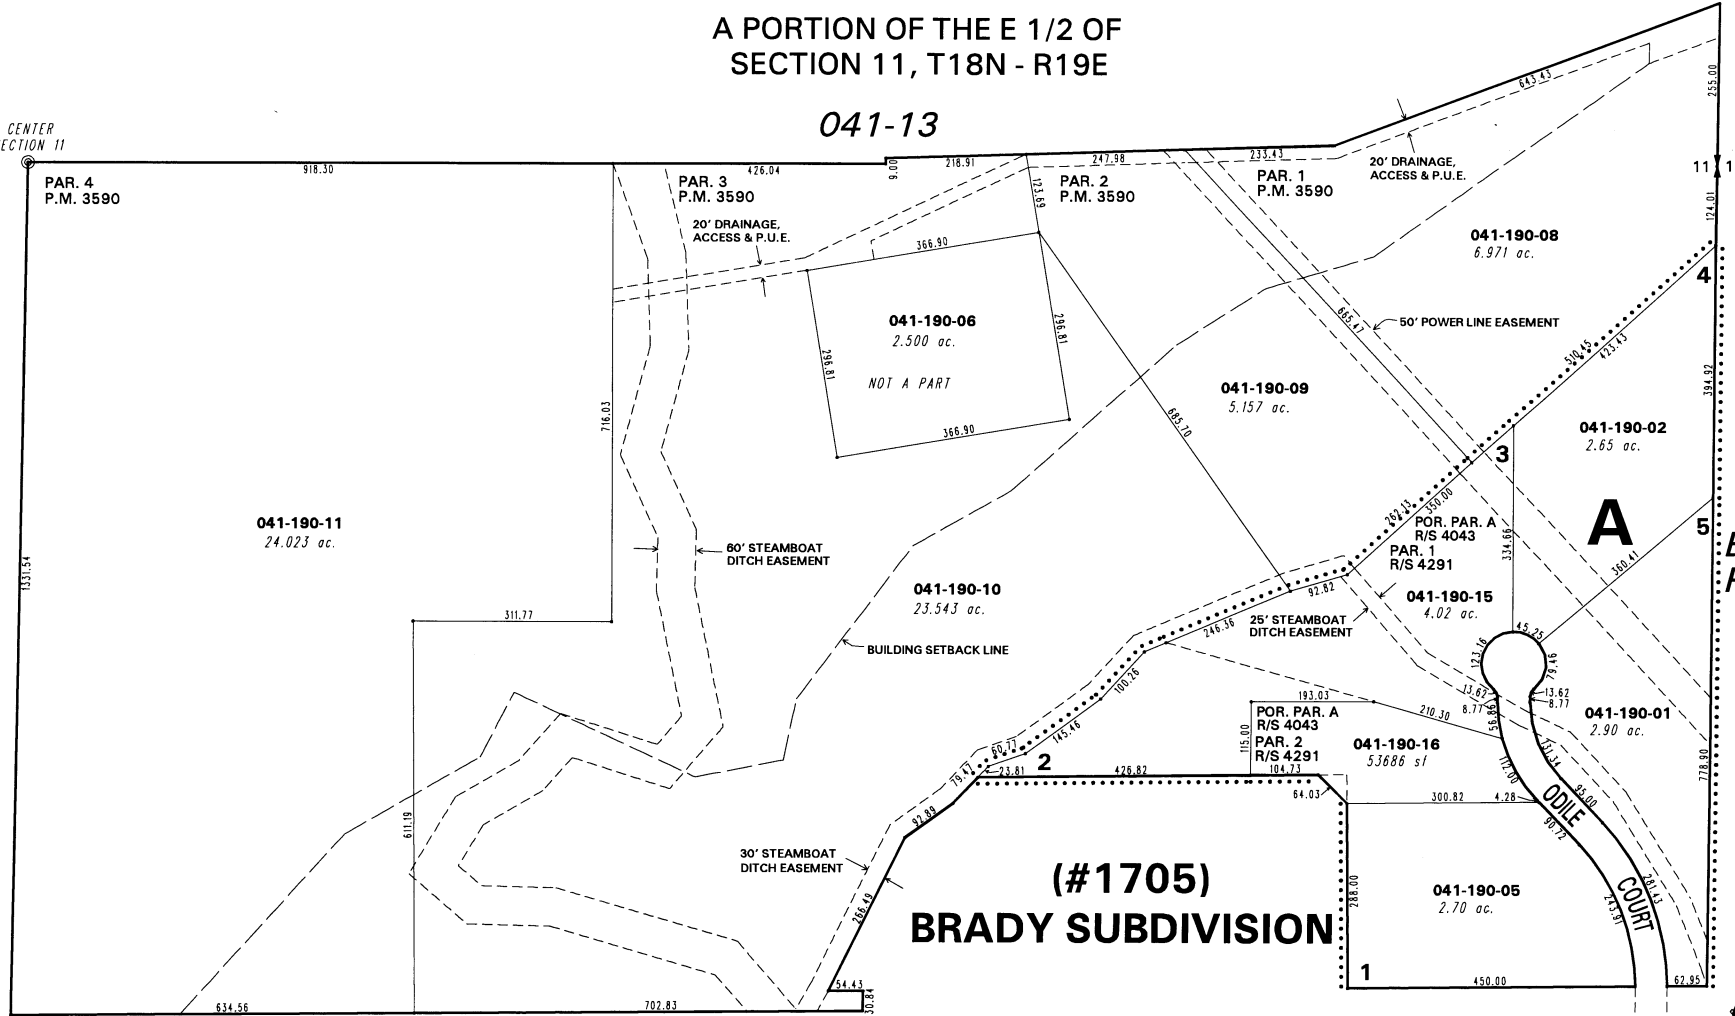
A PORTION OF THE E 1/2 OF
SECTION 11, T18N - R19E

041-13

CENTER
ECTION 11

918.30
426.04
9.00
218.91
247.98
233.43
643.43
255.00

PAR. 4
P.M. 3590

PAR. 3
P.M. 3590

PAR. 2
P.M. 3590

PAR. 1
P.M. 3590

20' DRAINAGE,
ACCESS & P.U.E.

20' DRAINAGE,
ACCESS & P.U.E.

11 1

123.69
124.01

041-190-08
6.971 ac.

366.90

041-190-06
2.500 ac.

296.81
296.81

NOT A PART

366.90

685.47

50' POWER LINE EASEMENT

4

510.45
423.43

394.92

041-190-09
5.157 ac.

685.70

716.03

041-190-02
2.65 ac.

3

282.13
350.00

041-190-11
24.023 ac.

1331.54

60' STEAMBOAT
DITCH EASEMENT

POR. PAR. A
R/S 4043
PAR. 1
R/S 4291

334.66

A

5

360.41

041-190-10
23.543 ac.

92.82

041-190-15
4.02 ac.

311.77

25' STEAMBOAT
DITCH EASEMENT

246.36

45.25

BUILDING SETBACK LINE

123.16
79.46

13.62
8.77
13.62
8.77

193.03

POR. PAR. A
R/S 4043
PAR. 2
R/S 4291

115.00

210.30

041-190-01
2.90 ac.

100.26
145.46
60.71
79.47
23.81

2

426.82

041-190-16
53686 sf

104.73

56.86
112.00
131.34
95.00

778.90

64.03

300.82
4.28

ODILE

90.72

611.19

92.89

30' STEAMBOAT
DITCH EASEMENT

(#1705)
BRADY SUBDIVISION

288.00

041-190-05
2.70 ac.

COURT

243.91
201.43

266.49

1

450.00

62.95

54.43
30.84

634.56
702.83